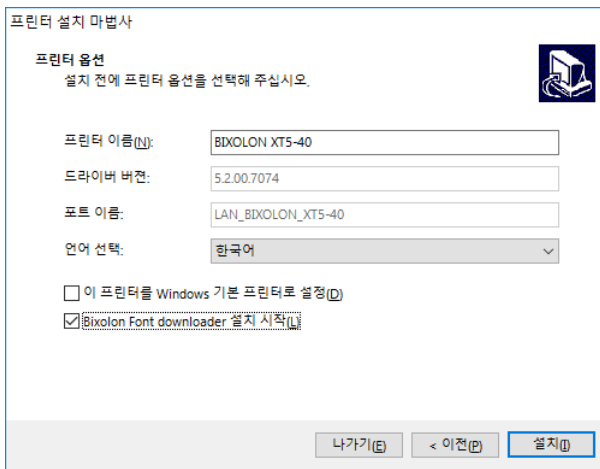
프린터 설치 마법사

프린터 옵션
설치 전에 프린터 옵션을 선택해 주십시오.

프린터 이름(N): BIXOLON XT5-40

드라이버 버전: 5.2.00.7074

포트 이름: LAN_BIXOLON_XT5-40

언어 선택: 한국어

이 프린터를 Windows 기본 프린터로 설정(D)

Bixolon Font downloader 설치 시작(L)

나가기(E) < 이전(P) 설치(I)